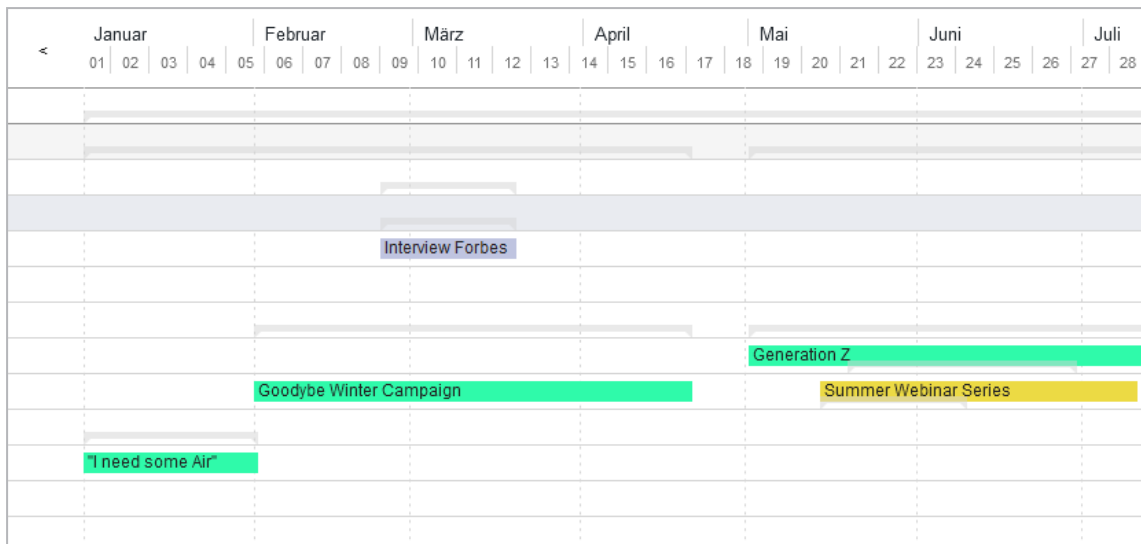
<

Januar
01 02 03 04 05

Februar
06 07 08 09

März
10 11 12 13

April
14 15 16 17

Mai
18 19 20 21 22

Juni
23 24 25 26

Juli
27 28

Interview Forbes

Generation Z

Goodybe Winter Campaign

Summer Webinar Series

"I need some Air"